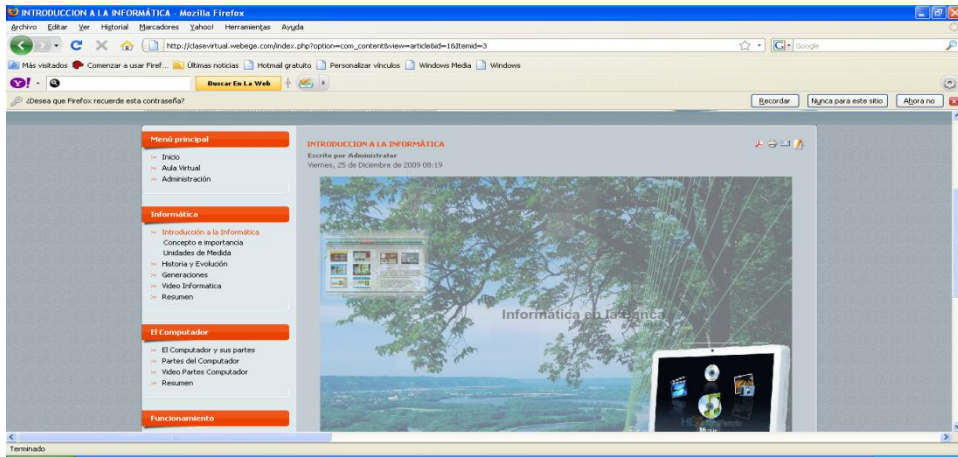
INTRODUCCION A LA INFORMÁTICA - Mozilla Firefox

Archivo Editar Ver Historial Marcadores Yahoo! Herramientas Ayuda

http://clasevirtual.webege.com/index.php?option=com_content&view=article&id=1&Itemid=3

Google

Más visitados Comenzar a usar Firef... Últimas noticias Hotmail gratuito Personalizar vínculos Windows Media Windows

Y! Buscar En La Web

¿Desea que Firefox recuerde esta contraseña?

Recordar Nunca para este sitio Ahora no

Menú principal
Inicio
Aula Virtual
Administración

Informática
Introducción a la Informática
Concepto e importancia
Unidades de Medida
Historia y Evolución
Generaciones
Video Informatica
Resumen

El Computador
El Computador y sus partes
Partes del Computador
Video Partes Computador
Resumen

Funcionamiento

INTRODUCCION A LA INFORMÁTICA
Escrito por Administrator
Viernes, 25 de Diciembre de 2009 08:19

Informática en la Banca

Terminado